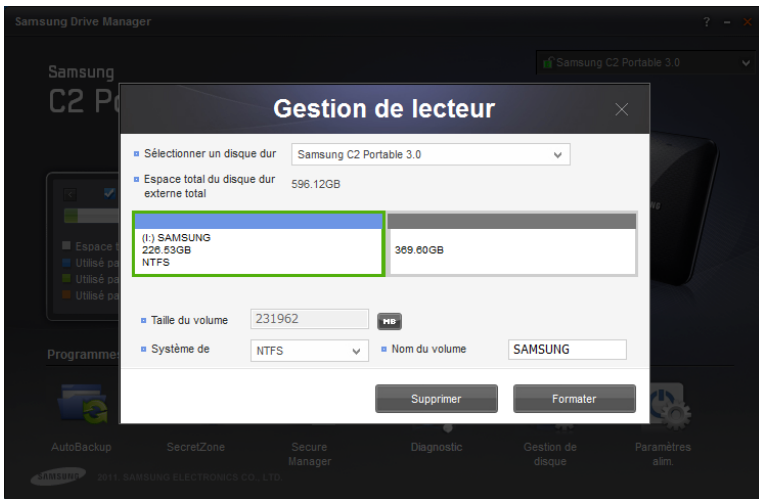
Samsung Drive Manager

? – ×

Samsung C2 Portable 3.0

Samsung
C2 Po

Espace t
Utilisé pa
Utilisé pa
Utilisé pa

Programmes

Gestion de lecteur

Sélectionner un disque dur

Samsung C2 Portable 3.0

Espace total du disque dur externe total

596.12GB

(I:) SAMSUNG
226.53GB
NTFS

369.60GB

Taille du volume

231962

MB

Système de

NTFS

Nom du volume

SAMSUNG

Supprimer

Formater

AutoBackup

SecretZone

Secure Manager

Diagnostic

Gestion de disque

Paramètres alim.

SAMSUNG

2011. SAMSUNG ELECTRONICS CO., LTD